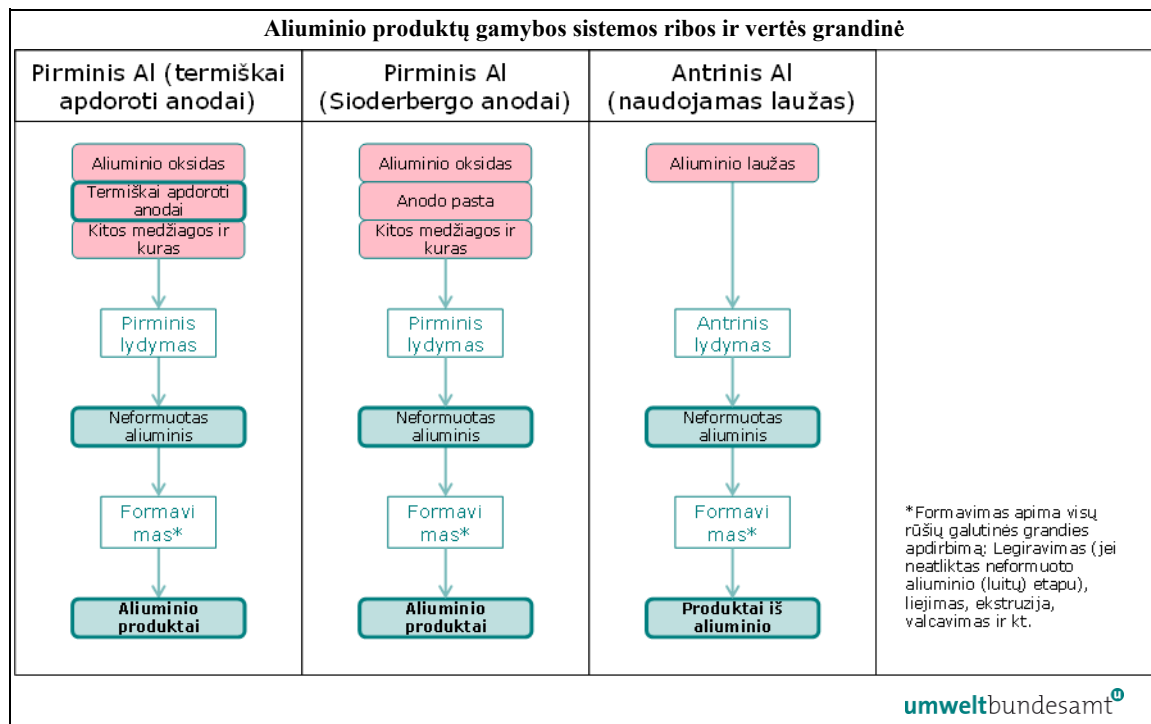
Aliuminio produktų gamybos sistemos ribos ir vertės grandinė

Pirminis Al (termiškai apdoroti anodai)

Aliuminio oksidas
Termiškai apdoroti anodai
Kitos medžiagos ir kuras
Pirminis lydymas
Neformuotas aliuminis
Formavimas*
Aliuminio produktai

Pirminis Al (Sioderbergo anodai)

Aliuminio oksidas
Anodo pasta
Kitos medžiagos ir kuras
Pirminis lydymas
Neformuotas aliuminis
Formavimas*
Aliuminio produktai

Antrinis Al (naudojamas laužas)

Aliuminio laužas
Antrinis lydymas
Neformuotas aliuminis
Formavimas*
Produktai iš aliuminio

*Formavimas apima visų rūšių galutinės grandies apdirbimą: Legiravimas (jei neatliktas neformuoto aliuminio (luitų) etapu), liejimas, ekstruzija, valcavimas ir kt.

umweltbundesamt